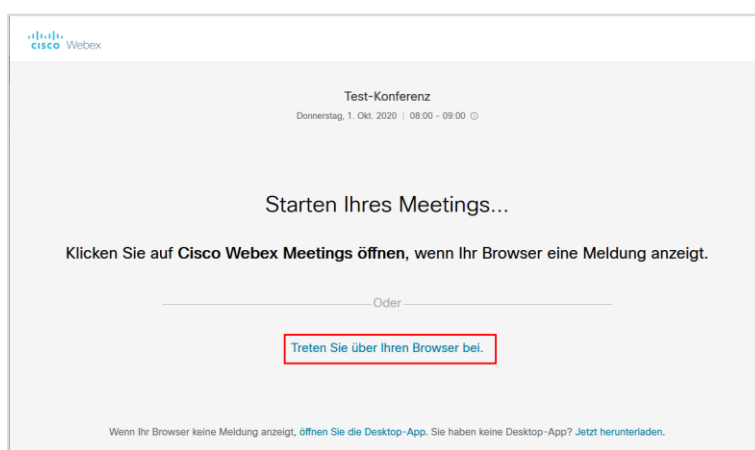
cisco Webex

Test-Konferenz
Donnerstag, 1. Okt. 2020 | 08:00 - 09:00

Starten Ihres Meetings...

Klicken Sie auf **Cisco Webex Meetings öffnen**, wenn Ihr Browser eine Meldung anzeigt.

Oder

Treten Sie über Ihren Browser bei.

Wenn Ihr Browser keine Meldung anzeigt, öffnen Sie die Desktop-App. Sie haben keine Desktop-App? Jetzt herunterladen.